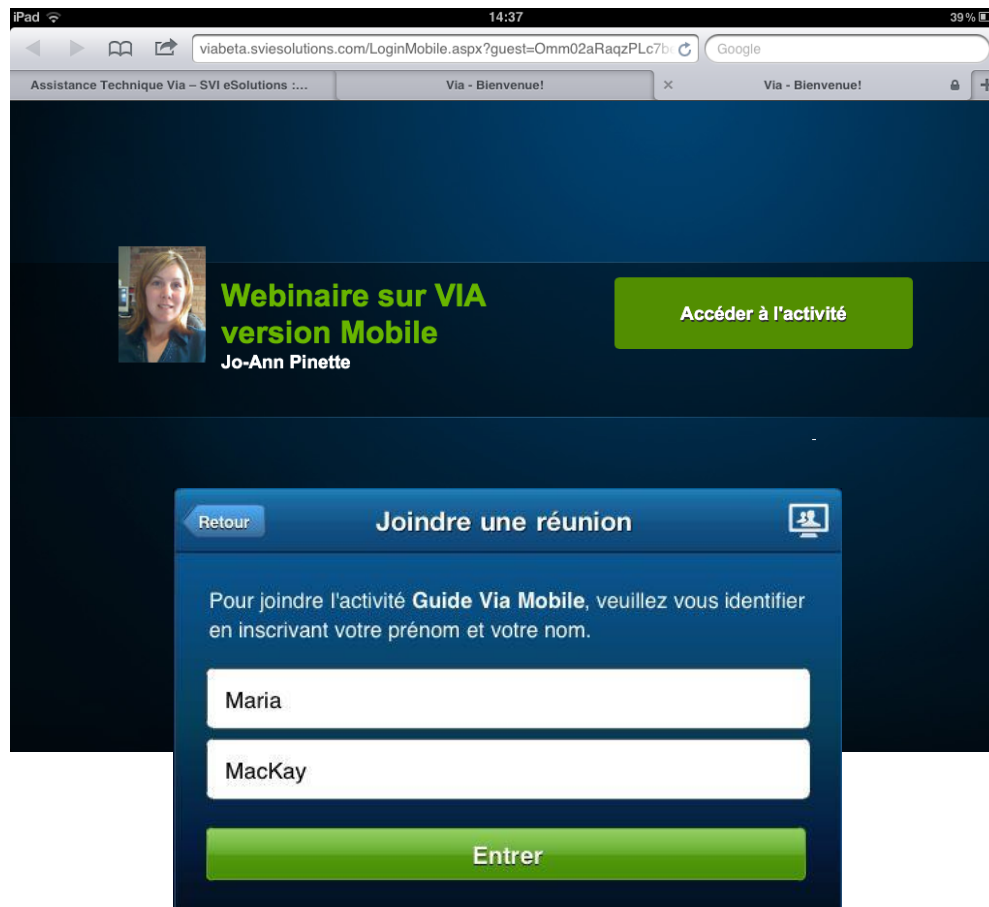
iPad 14:37 39 %

viabeta.sviesolutions.com/LoginMobile.aspx?guest=Omm02aRaqzPLc7b Google

Assistance Technique Via – SVI eSolutions :... Via - Bienvenue! × Via - Bienvenue!

Webinaire sur VIA version Mobile
Jo-Ann Pinette

Accéder à l'activité

Retour Joindre une réunion

Pour joindre l'activité **Guide Via Mobile**, veuillez vous identifier en inscrivant votre prénom et votre nom.

Maria

MacKay

Entrer